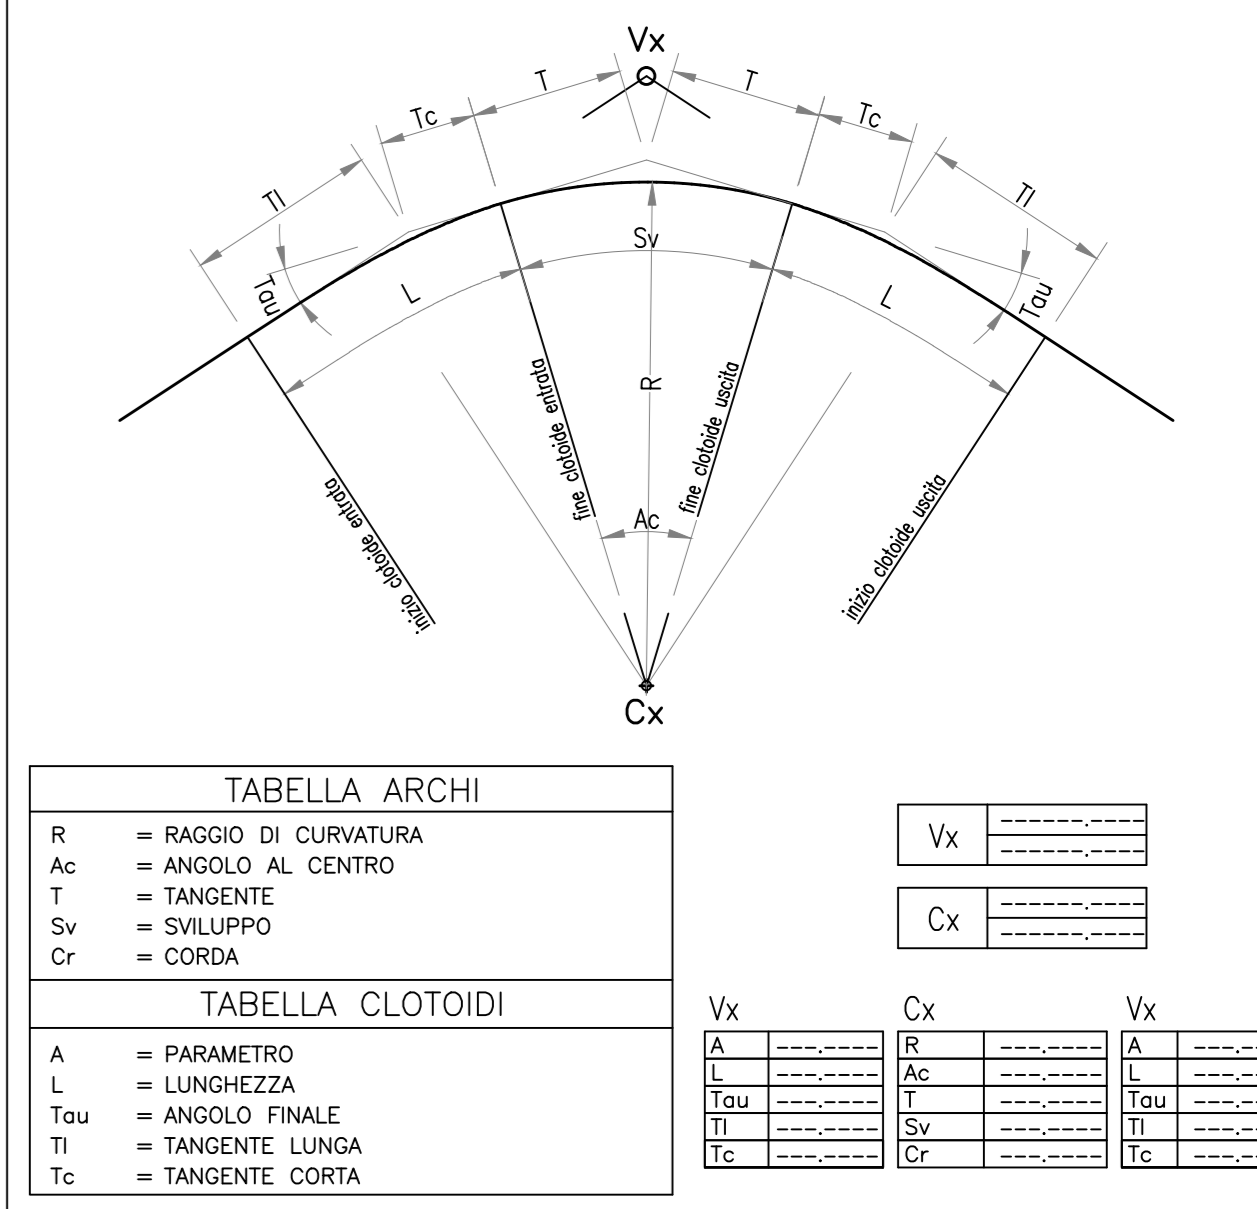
Vx

T T

Tc Tc

Tl Tl

Sv

Tau Tau

L L

R

fine clotoide entrata

fine clotoide uscita

inizio clotoide entrata

inizio clotoide uscita

Ac

Cx

TABELLA ARCHI

R = RAGGIO DI CURVATURA
Ac = ANGOLO AL CENTRO
T = TANGENTE
Sv = SVILUPPO
Cr = CORDA

TABELLA CLOTOIDI

A = PARAMETRO
L = LUNGHEZZA
Tau = ANGOLO FINALE
Tl = TANGENTE LUNGA
Tc = TANGENTE CORTA

| Vx | ------.---- |
|---|---|
| | ------.---- |

| Cx | ------.---- |
|---|---|
| | ------.---- |

Vx

| A | ---.---- |
|---|---|
| L | ---.---- |
| Tau | ---.---- |
| Tl | ---.---- |
| Tc | ---.---- |

Cx

| R | ---.---- |
|---|---|
| Ac | ---.---- |
| T | ---.---- |
| Sv | ---.---- |
| Cr | ---.---- |

Vx

| A | ---.-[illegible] |
|---|---|
| L | ---.-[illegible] |
| Tau | ---.-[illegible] |
| Tl | ---.-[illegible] |
| Tc | ---.-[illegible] |